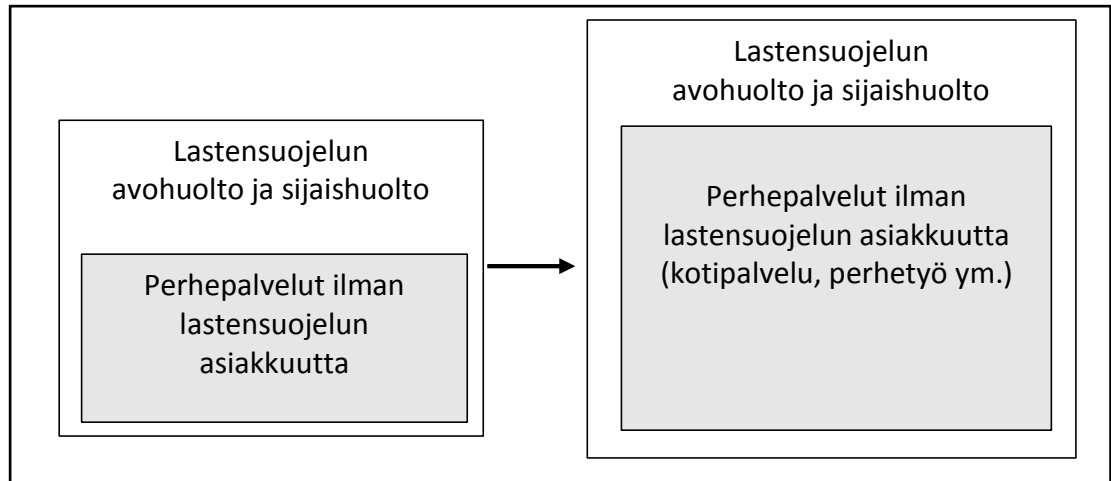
Lastensuojelun avohuolto ja sijaishuolto

Perhepalvelut ilman lastensuojelun asiakkuutta

Lastensuojelun avohuolto ja sijaishuolto

Perhepalvelut ilman lastensuojelun asiakkuutta (kotipalvelu, perhetyö ym.)